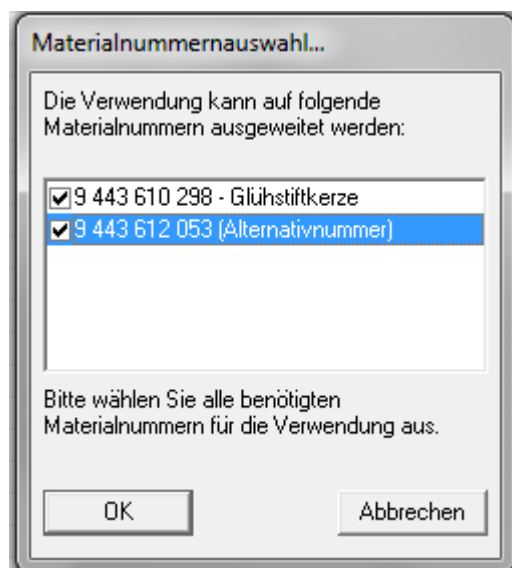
Materialnummernauswahl...

Die Verwendung kann auf folgende Materialnummern ausgeweitet werden:

☑ 9 443 610 298 - Glühstiftkerze
☑ 9 443 612 053 (Alternativnummer)

Bitte wählen Sie alle benötigten Materialnummern für die Verwendung aus.

OK

Abbrechen